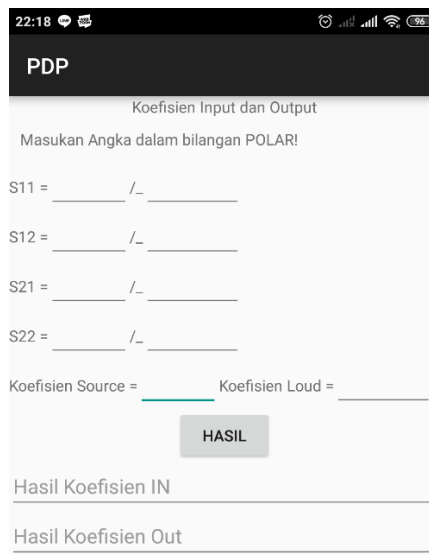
22:18

PDP

Koefisien Input dan Output

Masukan Angka dalam bilangan POLAR!

S11 = /_

S12 = /_

S21 = /_

S22 = /_

Koefisien Source = Koefisien Loud =

HASIL

Hasil Koefisien IN

Hasil Koefisien Out